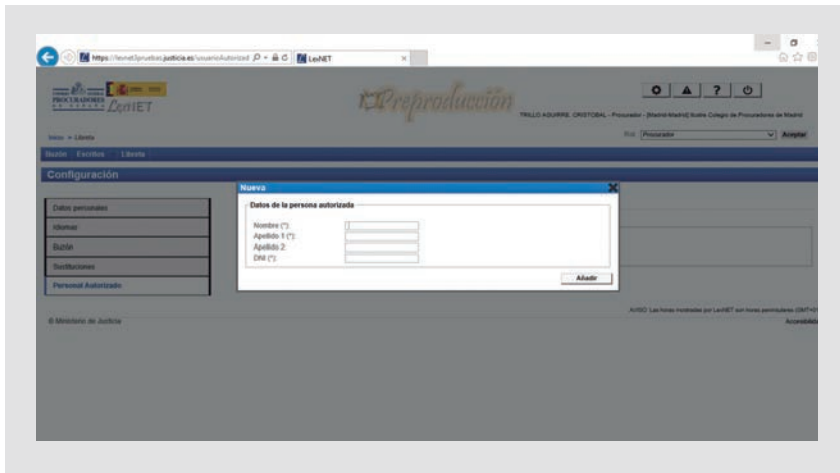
https://lexnet3pruebas.justicia.es/usuarioAutorizad
LexNET

PROCURADORES
LexNET

Preproducción

TRILLO AGUIRRE, CRISTOBAL - Procurador - [Madrid-Madrid] Ilustre Colegio de Procuradores de Madrid

Inicio > Libreta

Rol: Procurador
Aceptar

Buzón Escritos Libreta

Configuración

Datos personales
Idiomas
Buzón
Sustituciones
Personal Autorizado

Nueva

Datos de la persona autorizada

Nombre (*):
Apellido 1 (*):
Apellido 2:
DNI (*):

Añadir

AVISO: Las horas mostradas por LexNET son horas peninsulares (GMT+01

© Ministerio de Justicia

Accesibilidad